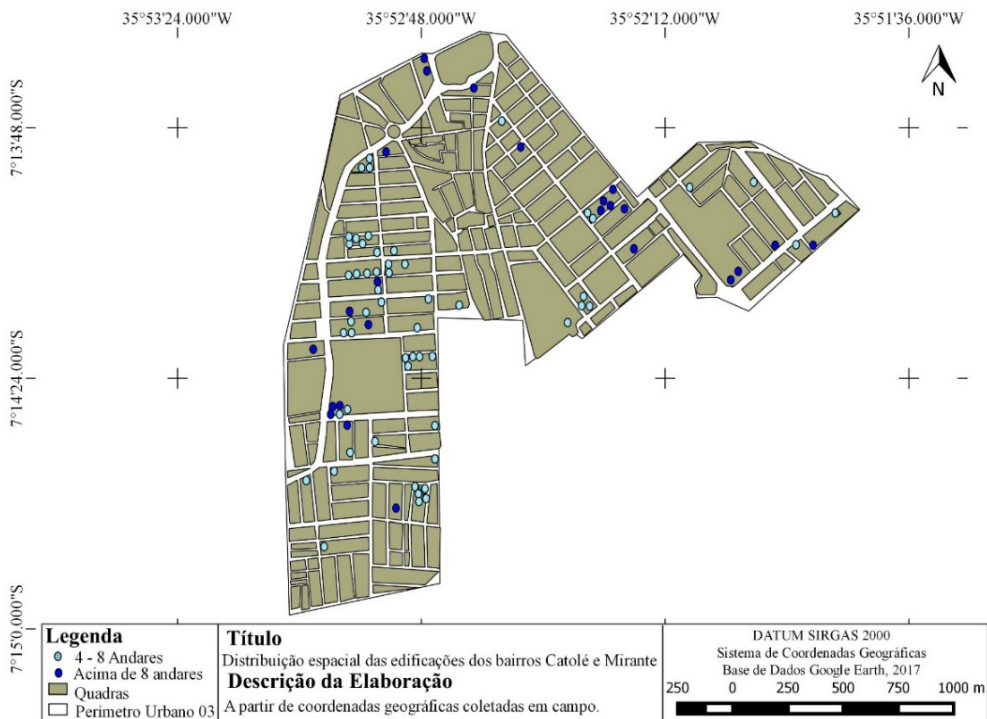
35°53'24.000"W
35°52'48.000"W
35°52'12.000"W
35°51'36.000"W

N

7°13'48.000"S
7°14'24.000"S
7°15'0.000"S

Legenda
4 - 8 Andares
Acima de 8 andares
Quadras
Perímetro Urbano 03

Título
Distribuição espacial das edificações dos bairros Catolé e Mirante
Descrição da Elaboração
A partir de coordenadas geográficas coletadas em campo.

DATUM SIRGAS 2000
Sistema de Coordenadas Geográficas
Base de Dados Google Earth, 2017
250 0 250 500 750 1000 m